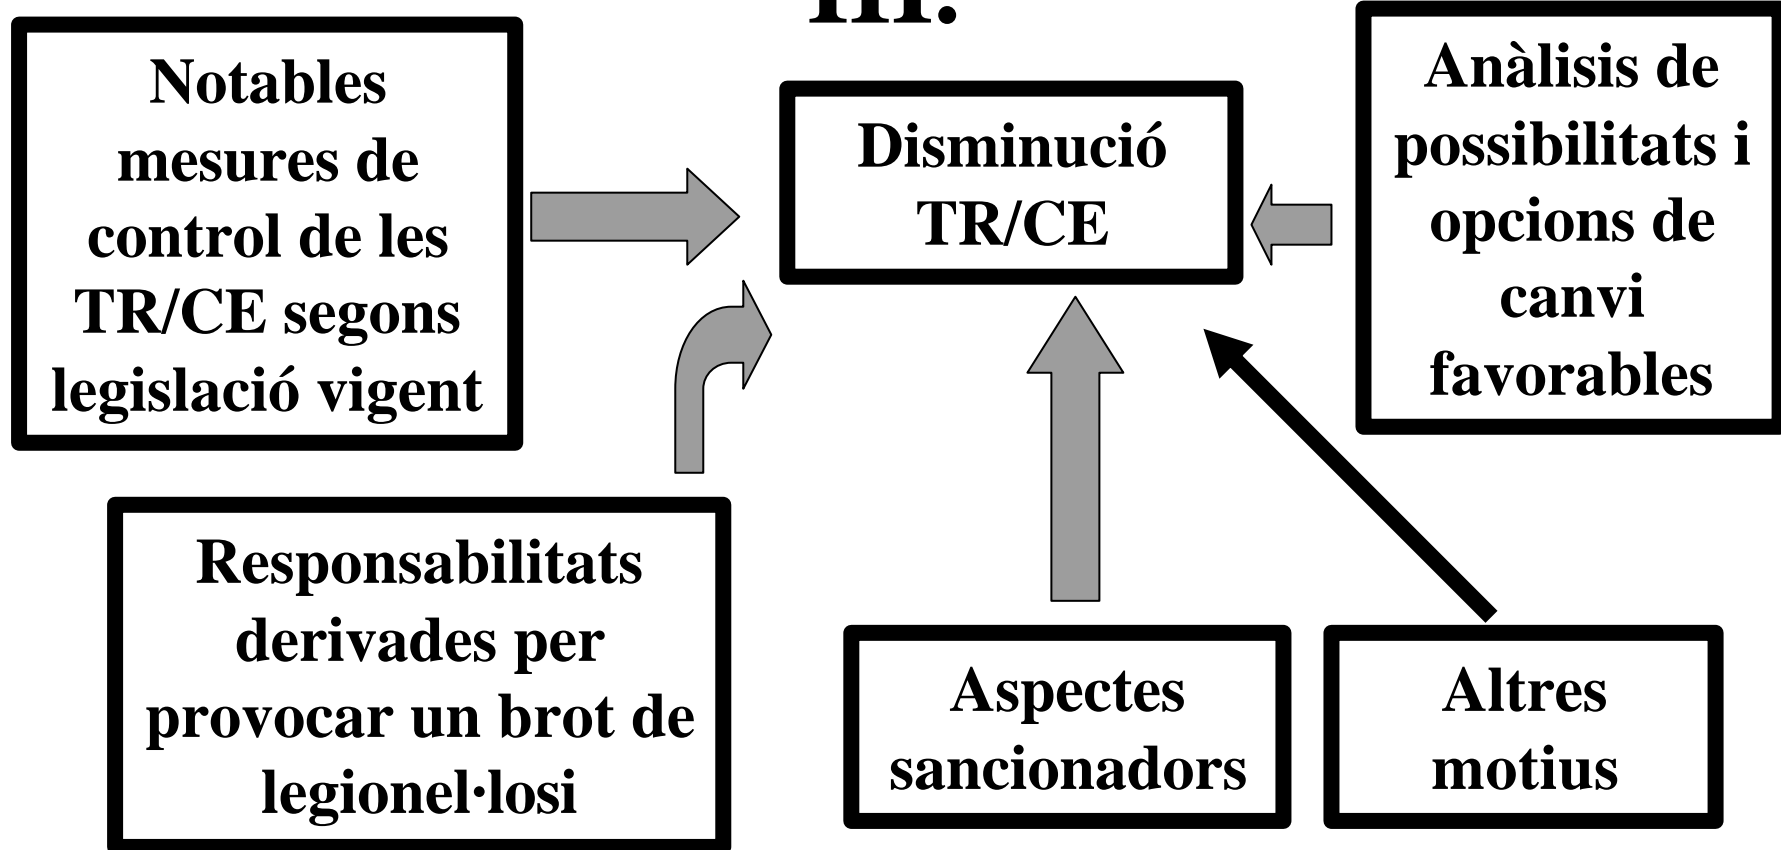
III.

Notables mesures de control de les TR/CE segons legislació vigent

Disminució TR/CE

Anàlisis de possibilitats i opcions de canvi favorables

Responsabilitats derivades per provocar un brot de legionel·losi

Aspectes sancionadors

Altres motius